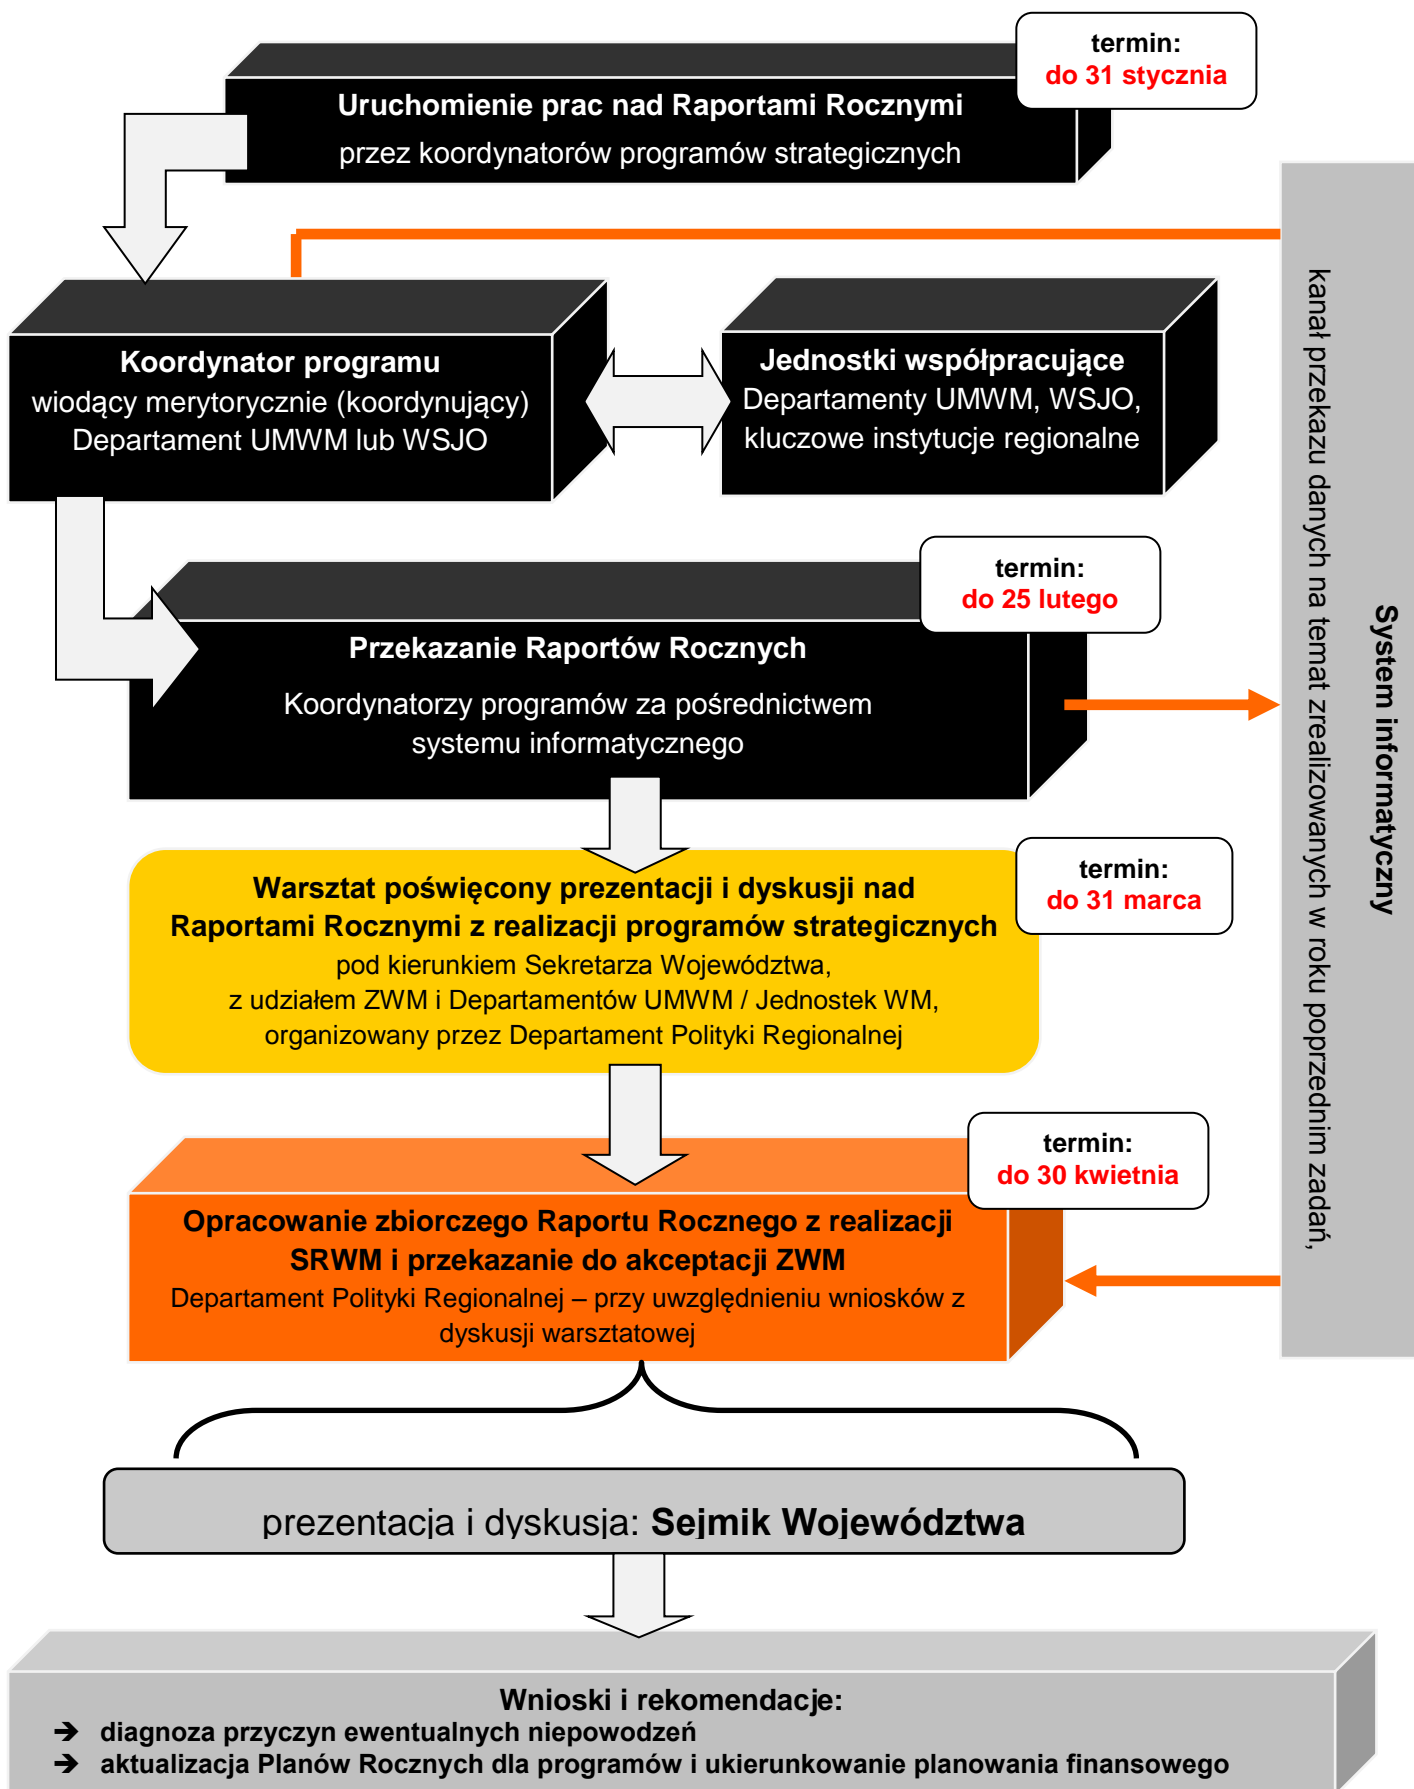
termin:
do 31 stycznia

Uruchomienie prac nad Raportami Rocznymi
przez koordynatorów programów strategicznych

Koordynator programu
wiodący merytorycznie (koordynujący)
Departament UMWM lub WSJO

Jednostki współpracujące
Departamenty UMWM, WSJO, kluczowe instytucje regionalne

termin:
do 25 lutego

Przekazanie Raportów Rocznych
Koordynatorzy programów za pośrednictwem systemu informatycznego

Warsztat poświęcony prezentacji i dyskusji nad Raportami Rocznymi z realizacji programów strategicznych
pod kierunkiem Sekretarza Województwa,
z udziałem ZWM i Departamentów UMWM / Jednostek WM,
organizowany przez Departament Polityki Regionalnej

termin:
do 31 marca

termin:
do 30 kwietnia

Opracowanie zbiorczego Raportu Rocznego z realizacji SRWM i przekazanie do akceptacji ZWM
Departament Polityki Regionalnej – przy uwzględnieniu wniosków z dyskusji warsztatowej

System informatyczny
kanał przekazu danych na temat zrealizowanych w roku poprzednim zadań,

prezentacja i dyskusja: Sejmik Województwa

Wnioski i rekomendacje:
➔ diagnoza przyczyn ewentualnych niepowodzeń
➔ aktualizacja Planów Rocznych dla programów i ukierunkowanie planowania finansowego